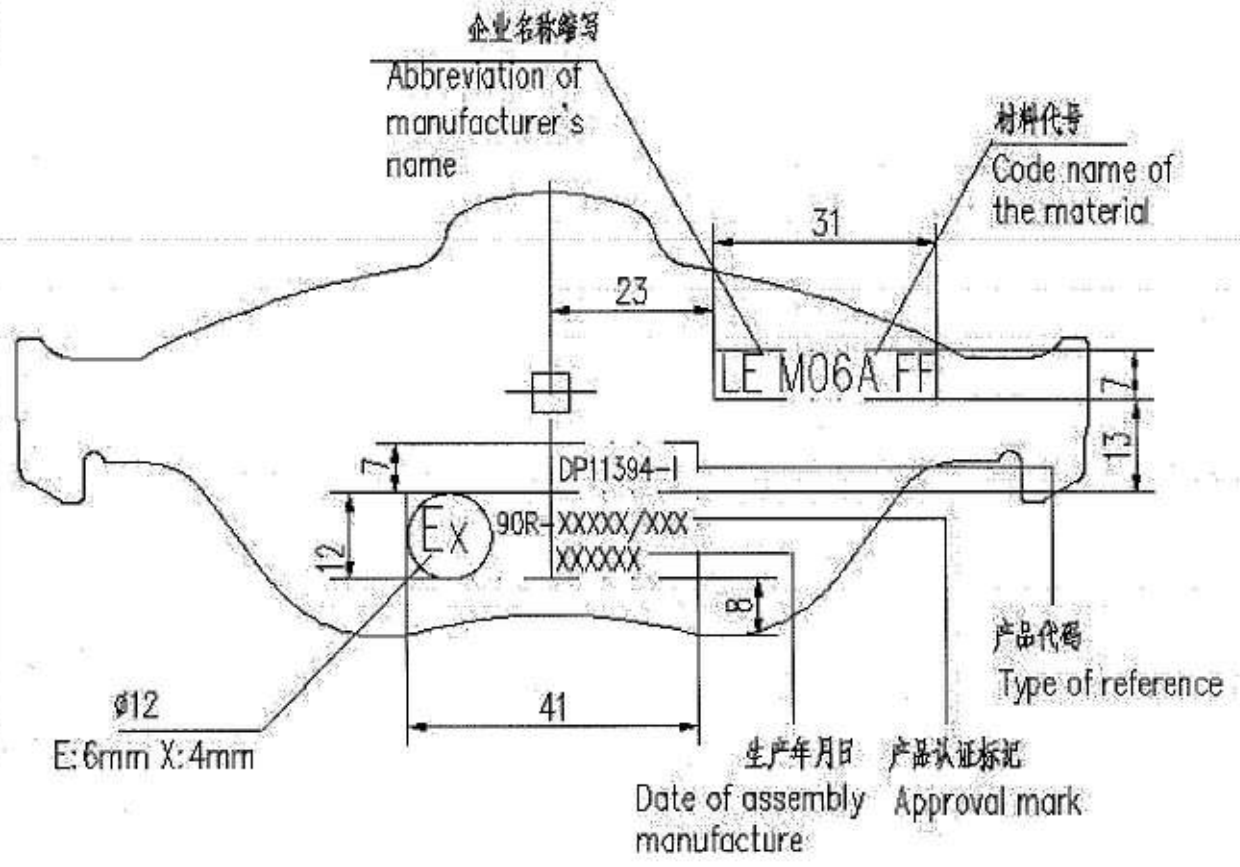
企业名称缩写
Abbreviation of manufacturer's name

材料代号
Code name of the material

31

23

LE M06A FF

7

13

7

DP11394-I

12

Ex

90R-XXXXX/XXX
XXXXXX

8

产品代码
Type of reference

ø12
E:6mm X:4mm

41

生产年月日
Date of assembly manufacture

产品认证标记
Approval mark